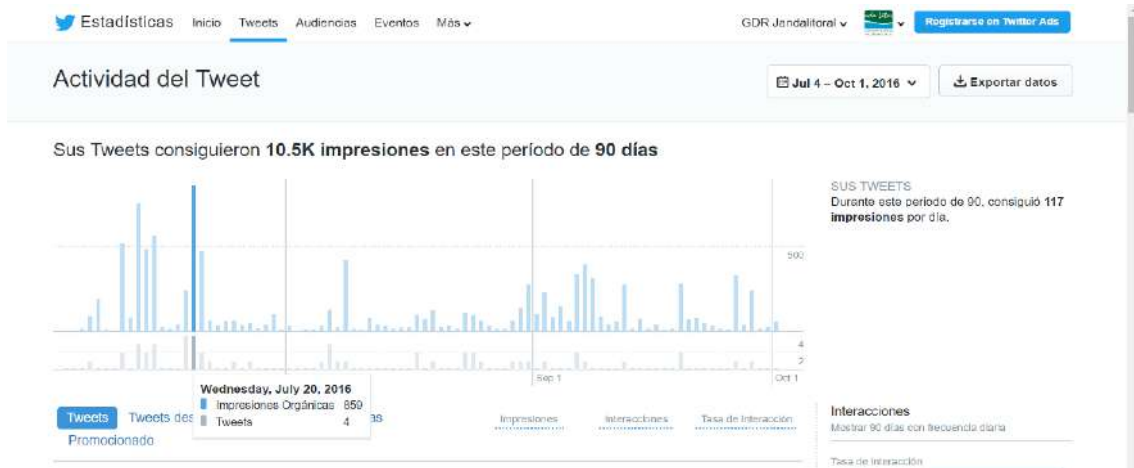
Estadísticas Inicio Tweets Audiencias Eventos Más

GDR Jandalitoral

Registrarse en Twitter Ads

Actividad del Tweet

Jul 4 – Oct 1, 2016

Exportar datos

Sus Tweets consiguieron **10.5K impresiones** en este período de **90 días**

500

4

2

Sep 1

Oct 1

Wednesday, July 20, 2016

Impresiones Orgánicas 859

Tweets 4

SUS TWEETS

Durante este período de 90, consiguió **117 impresiones** por día.

Tweets Tweets des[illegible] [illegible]as

Promocionado

Impresiones Interacciones Tasa de interacción

Interacciones

Mostrar 90 días con frecuencia diaria

Tasa de interacción